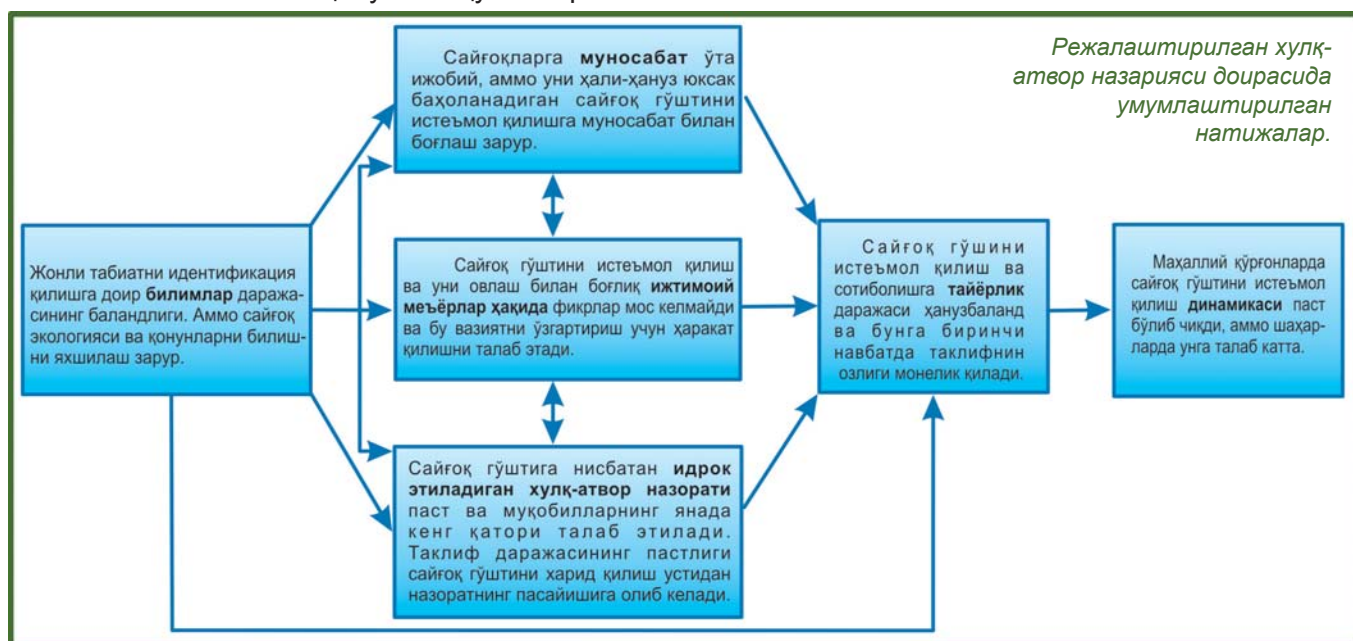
Режалаштирилган хулқ-атвор назарияси доирасида умумлаштирилган натижалар.

Жонли табиатни идентификация қилишга доир **билимлар** даражасининг баландлиги. Аммо сайғоқ экологияси ва қонунларни билишни яхшилаш зарур.

Сайғоқларга **муносабат** ўта ижобий, аммо уни ҳали-ҳануз юксак баҳоланадиган сайғоқ гўштини истеъмол қилишга муносабат билан боғлаш зарур.

Сайғоқ гўштини истеъмол қилиш ва уни овлаш билан боғлиқ **ижтимоий меъёрлар ҳақида** фикрлар мос келмайди ва бу вазиятни ўзгартириш учун ҳаракат қилишни талаб этади.

Сайғоқ гўштига нисбатан **идрок этиладиган хулқ-атвор назорати** паст ва муқобилларнинг янада кенг қатори талаб этилади. Таклиф даражасининг пастлиги сайғоқ гўштини харид қилиш устидан назоратнинг пасайишига олиб келади.

Сайғоқ гўшини истеъмол қилиш ва сотиболишга **тайёрлик** даражаси ҳанузбаланд ва бунга биринчи навбатда таклифнин озлиги монелик қилади.

Маҳаллий қўрғонларда сайғоқ гўштини истеъмол қилиш **динамикаси** паст бўлиб чиқди, аммо шаҳарларда унга талаб катта.